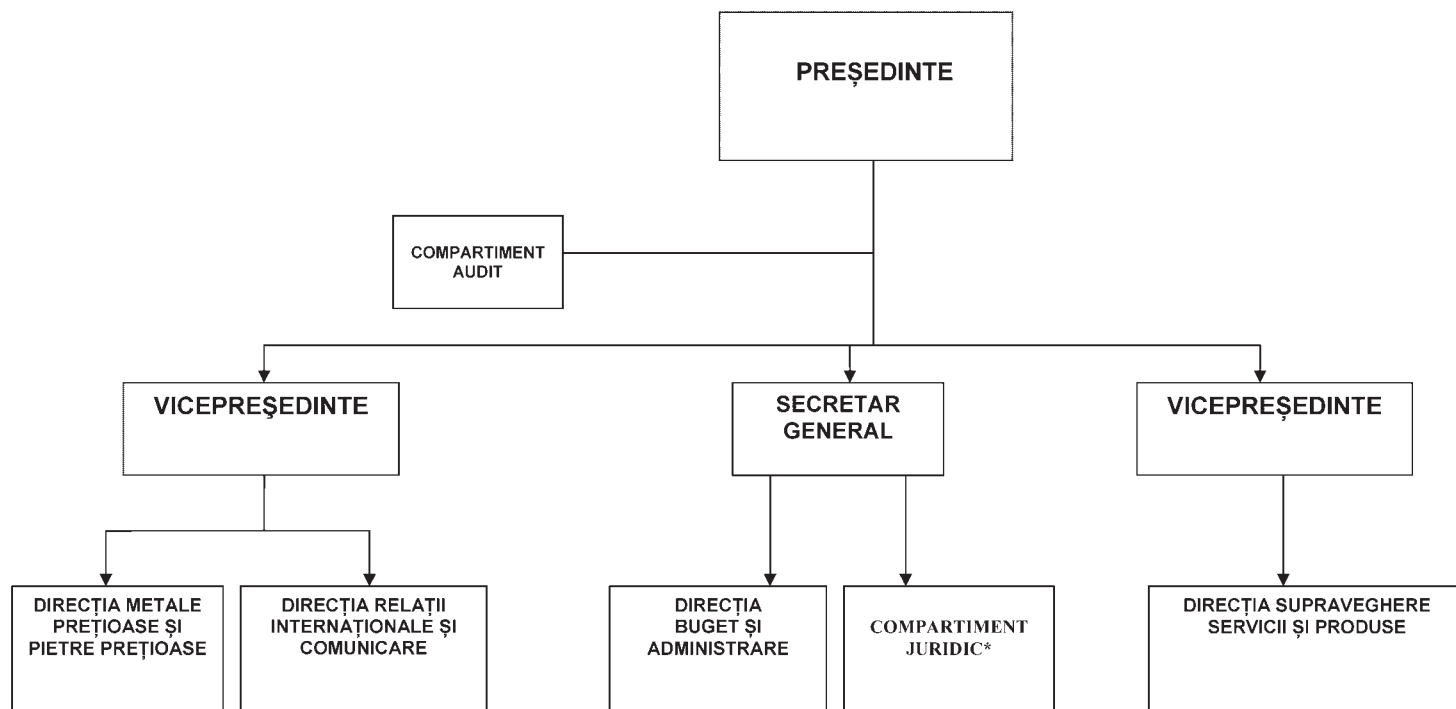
PREȘEDINTE

COMPARTIMENT AUDIT

VICEPREŞEDINTE

SECRETAR GENERAL

VICEPREȘEDINTE

DIRECȚIA METALE PREȚIOASE ȘI PIETRE PREȚIOASE

DIRECȚIA RELAȚII INTERNAȚIONALE ȘI COMUNICARE

DIRECȚIA BUGET ȘI ADMINISTRARE

COMPARTIMENT JURIDIC*

DIRECȚIA SUPRAVEGHERE SERVICII ȘI PRODUSE